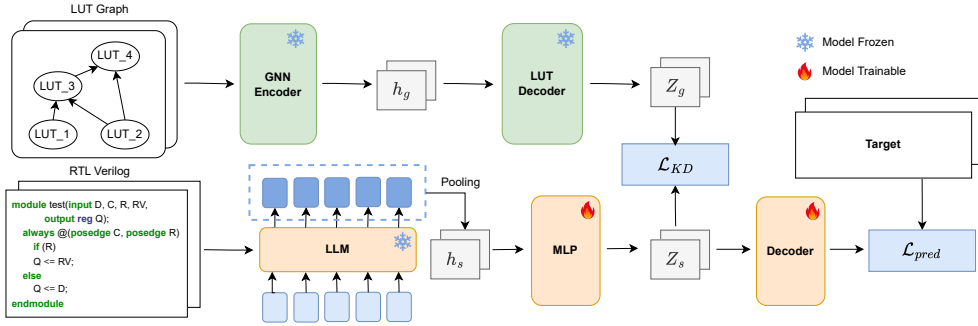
LUT Graph

LUT_4
LUT_3
LUT_1
LUT_2

GNN Encoder

$h_g$

LUT Decoder

$Z_g$

Model Frozen
Model Trainable

Target

$\mathcal{L}_{KD}$

RTL Verilog

module test(input D, C, R, RV,
output reg Q);
always @(posedge C, posedge R)
if (R)
Q <= RV;
else
Q <= D;
endmodule

Pooling

LLM

$h_s$

MLP

$Z_s$

Decoder

$\mathcal{L}_{pred}$